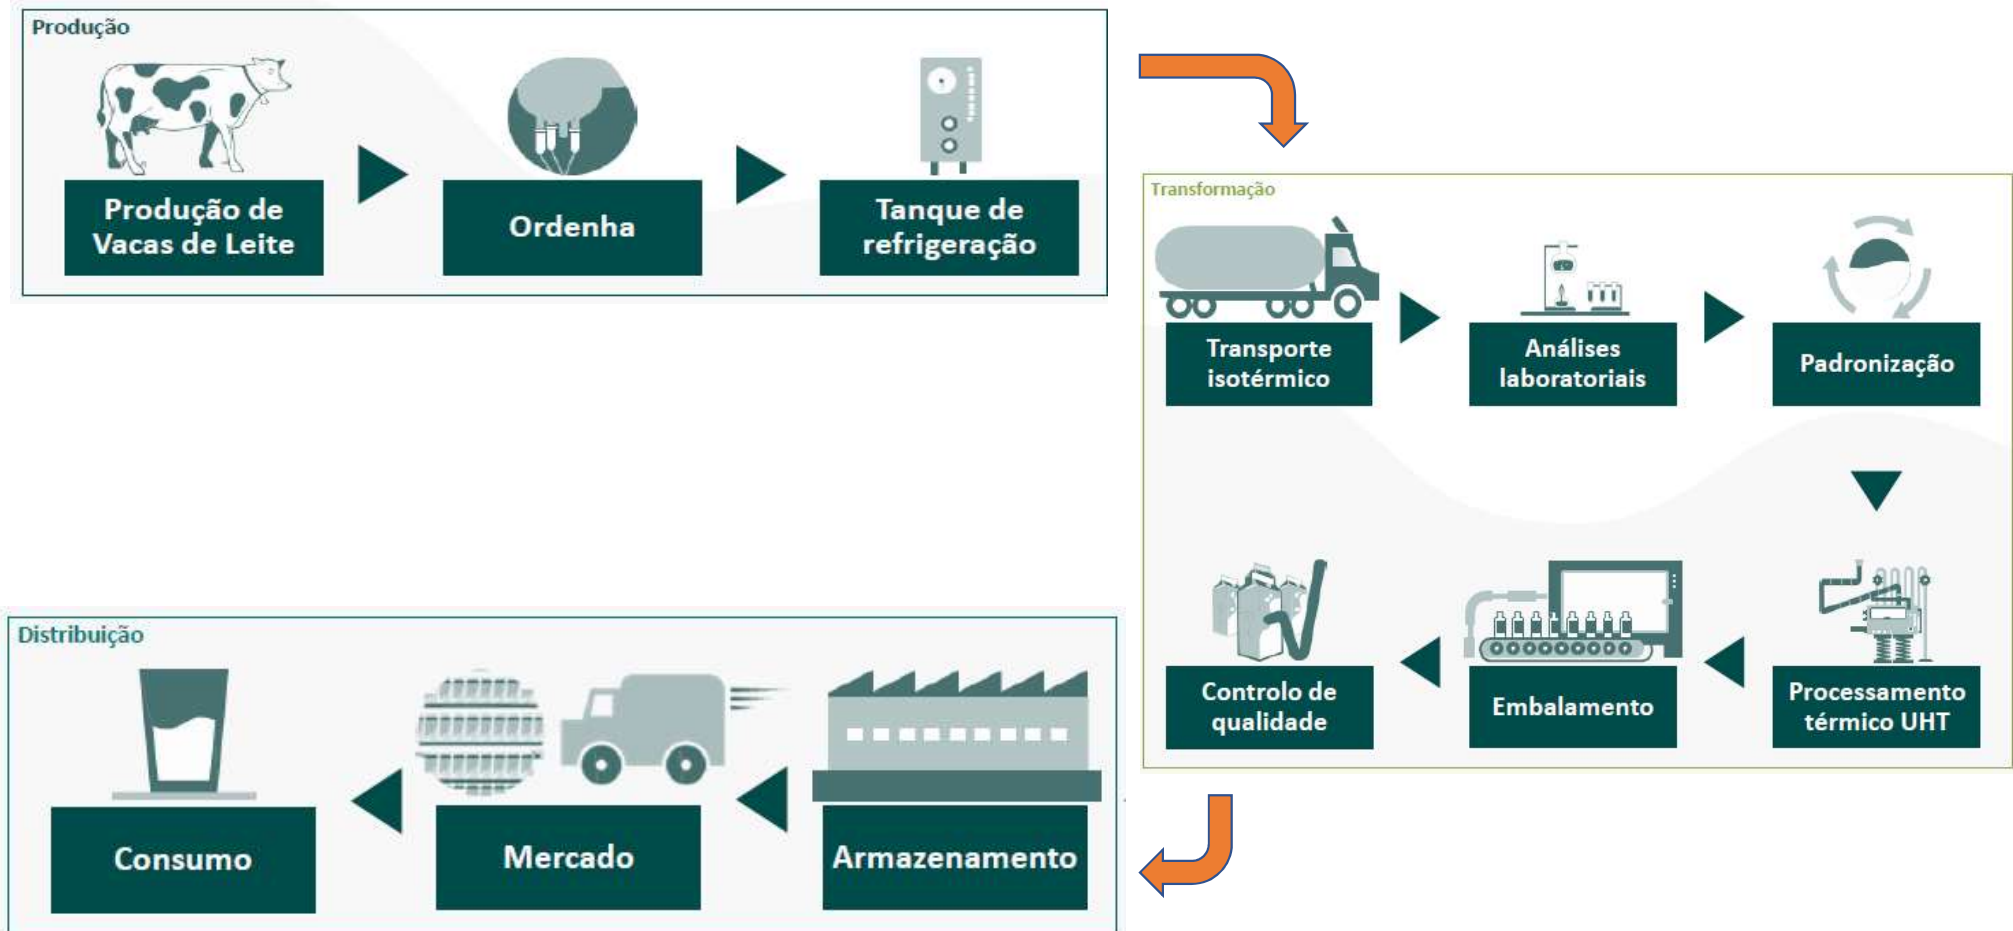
Produção

Produção de Vacas de Leite

Ordenha

Tanque de refrigeração

Transformação

Transporte isotérmico

Análises laboratoriais

Padronização

Processamento térmico UHT

Embalamento

Controlo de qualidade

Distribuição

Armazenamento

Mercado

Consumo